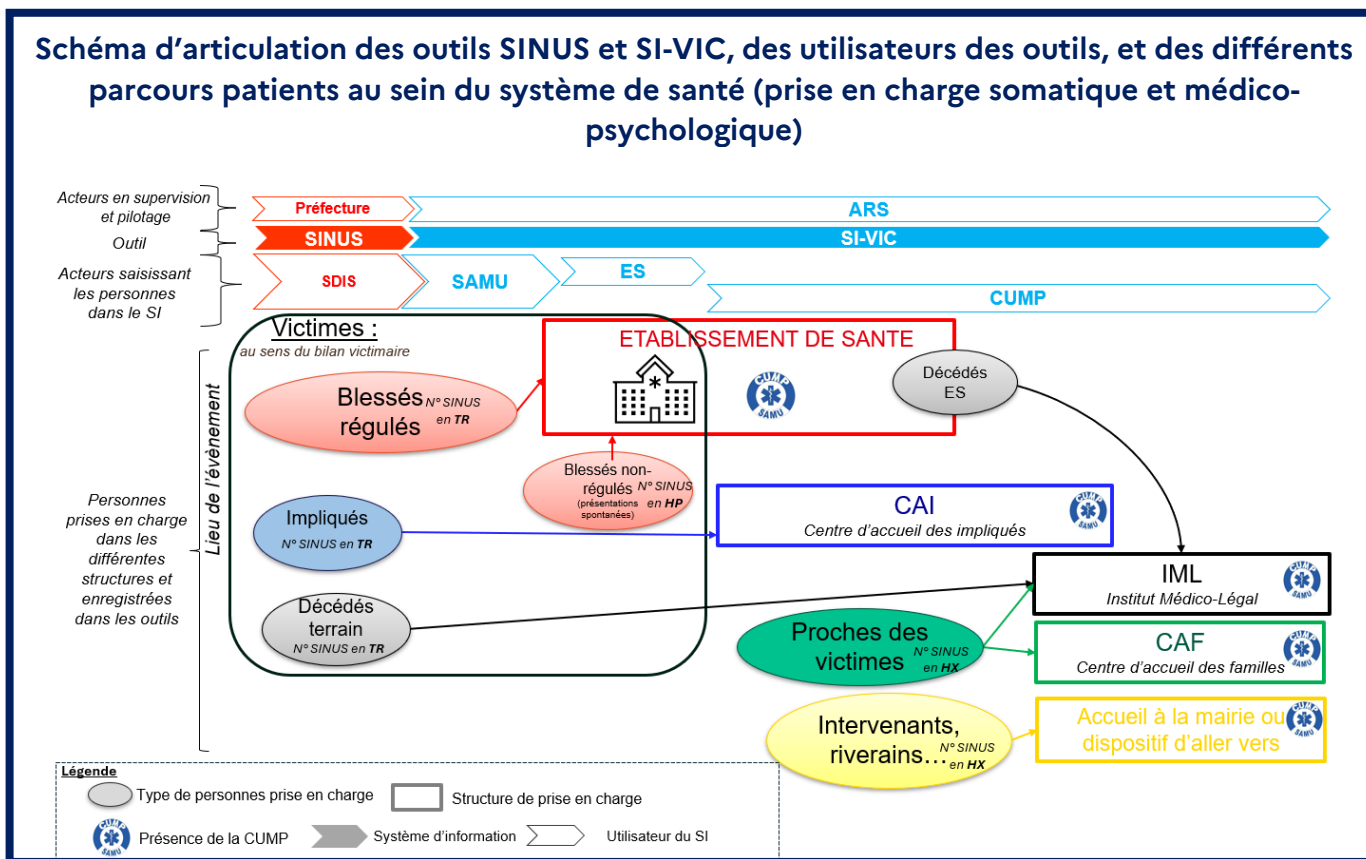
Schéma d'articulation des outils SINUS et SI-VIC, des utilisateurs des outils, et des différents parcours patients au sein du système de santé (prise en charge somatique et médico-psychologique)

Acteurs en supervision et pilotage
Préfecture
ARS

Outil
SINUS
SI-VIC

Acteurs saisissant les personnes dans le SI
SDIS
SAMU
ES
CUMP

Lieu de l'évènement

Personnes prises en charge dans les différentes structures et enregistrées dans les outils

Victimes :
au sens du bilan victimaire

Blessés régulés N° SINUS en TR

Blessés non-régulés (présentations spontanées) N° SINUS en HP

Impliqués N° SINUS en TR

Décédés terrain N° SINUS en TR

ETABLISSEMENT DE SANTE
CUMP SAMU

Décédés ES

CAI
Centre d'accueil des impliqués
CUMP SAMU

IML
Institut Médico-Légal
CUMP SAMU

Proches des victimes N° SINUS en HX

CAF
Centre d'accueil des familles
CUMP SAMU

Intervenants, riverains… N° SINUS en HX

Accueil à la mairie ou dispositif d'aller vers
CUMP SAMU

Légende
Type de personnes prise en charge
Structure de prise en charge
Présence de la CUMP
Système d'information
Utilisateur du SI